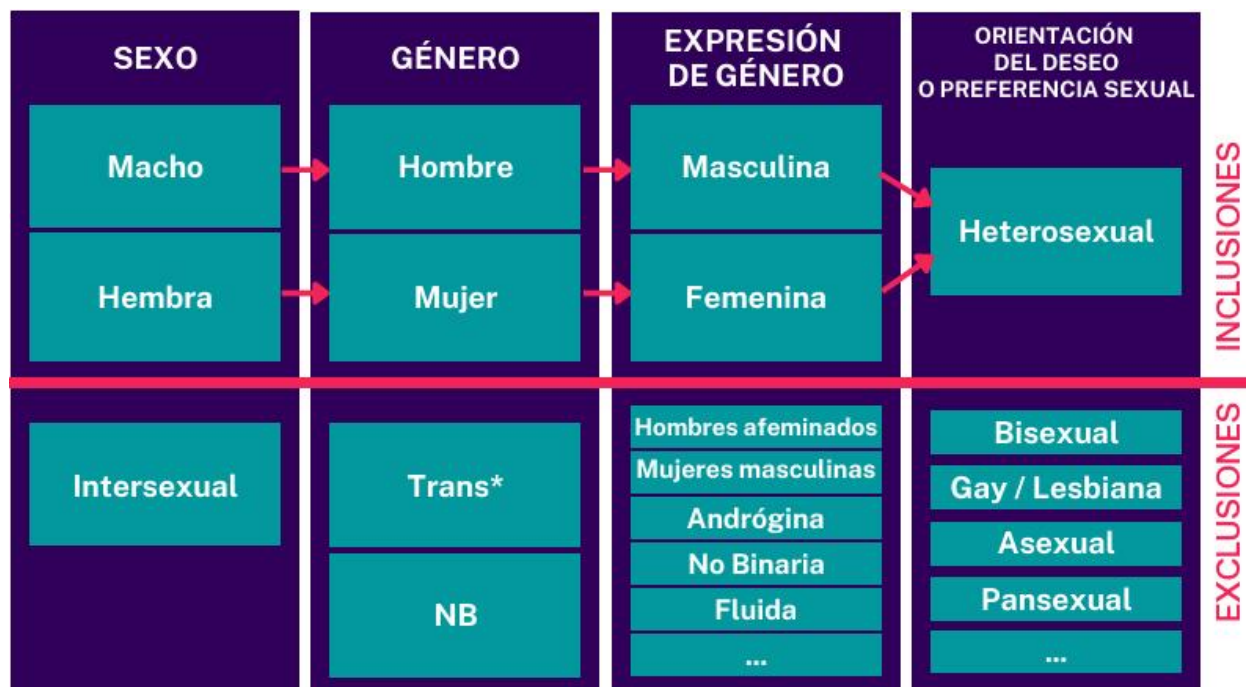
SEXO

GÉNERO

EXPRESIÓN DE GÉNERO

ORIENTACIÓN DEL DESEO O PREFERENCIA SEXUAL

Macho

Hombre

Masculina

Hembra

Mujer

Femenina

Heterosexual

INCLUSIONES

Intersexual

Trans*

NB

Hombres afeminados

Mujeres masculinas

Andrógina

No Binaria

Fluida

...

Bisexual

Gay / Lesbiana

Asexual

Pansexual

...

EXCLUSIONES